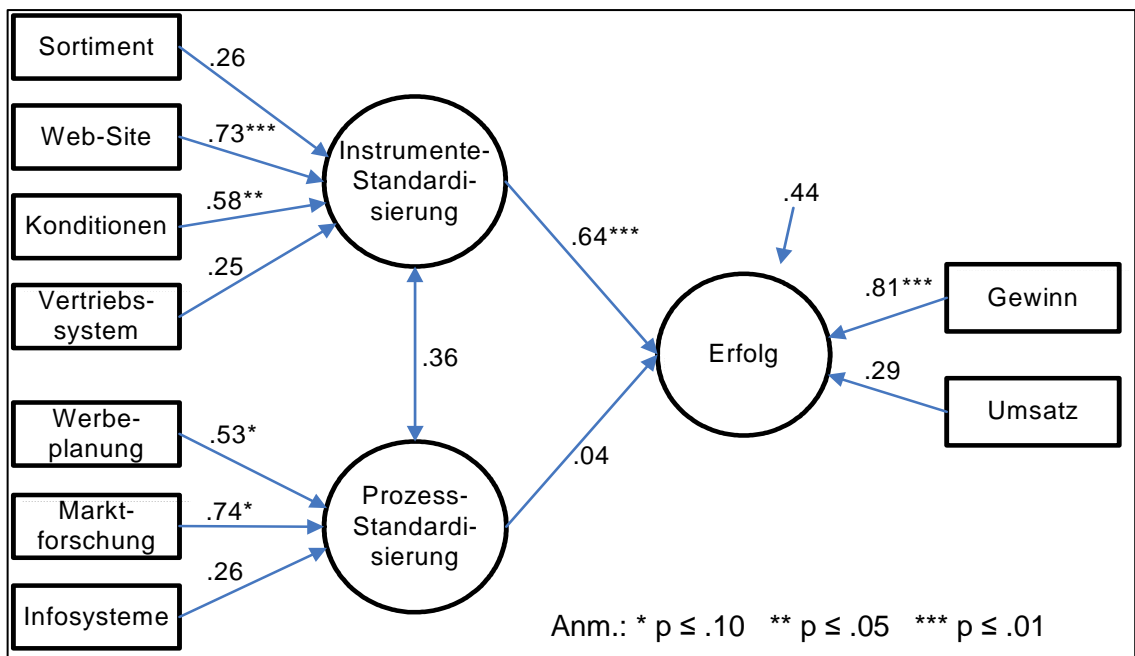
Sortiment
.26
Web-Site
.73***
Konditionen
.58**
Vertriebs-system
.25
Instrumente-Standardi-sierung
.64***
.44
.81***
Gewinn
Erfolg
.29
Umsatz
.36
Werbe-planung
.53*
Markt-forschung
.74*
Infosysteme
.26
Prozess-Standardi-sierung
.04
Anm.: * p ≤ .10 ** p ≤ .05 *** p ≤ .01